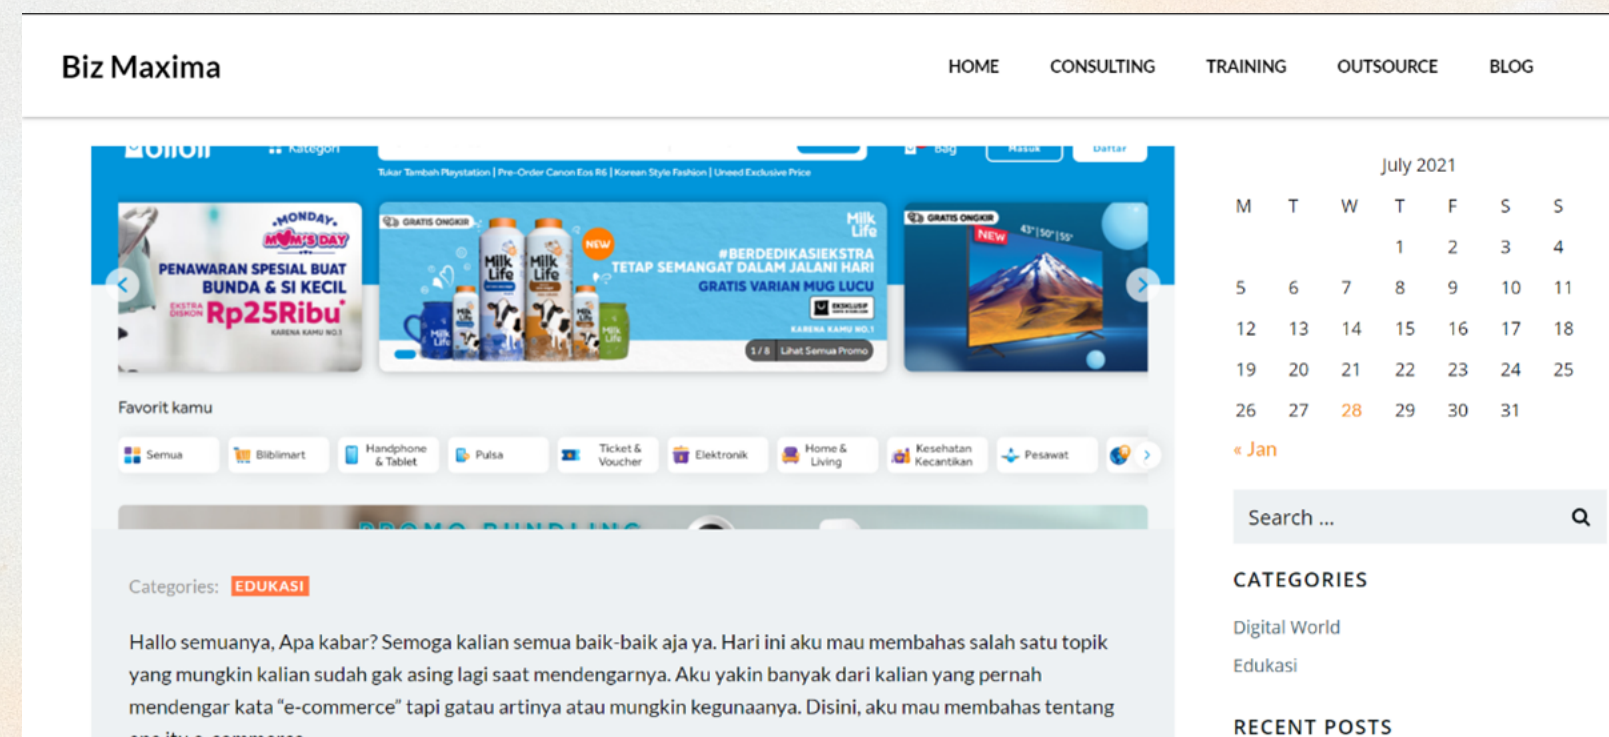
Biz Maxima

HOME CONSULTING TRAINING OUTSOURCE BLOG

Kategori

Tukar Tambah Playstation | Pre-Order Canon Eos R6 | Korean Style Fashion | Uneed Exclusive Price

MONDAY MOM'S DAY

PENAWARAN SPESIAL BUAT BUNDA & SI KECIL

EKSTRA DISKON Rp25Ribu

KARENA KAMU NO.1

GRATIS ONGKIR

NEW

Milk Life

#BERDEDIKASIEKSTRA TETAP SEMANGAT DALAM JALANI HARI

GRATIS VARIAN MUG LUCU

EKSKLUSIF

KARENA KAMU NO.1

1/8 Lihat Semua Promo

GRATIS ONGKIR

NEW

43" | 50" | 55"

Favorit kamu

Semua | Biblimart | Handphone & Tablet | Pulsa | Ticket & Voucher | Elektronik | Home & Living | Kesehatan Kecantikan | Pesawat

Categories: EDUKASI

Hallo semuanya, Apa kabar? Semoga kalian semua baik-baik aja ya. Hari ini aku mau membahas salah satu topik yang mungkin kalian sudah gak asing lagi saat mendengarnya. Aku yakin banyak dari kalian yang pernah mendengar kata "e-commerce" tapi gatau artinya atau mungkin kegunaanya. Disini, aku mau membahas tentang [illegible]

July 2021

| M | T | W | T | F | S | S |
|---|---|---|---|---|---|---|
| | | | 1 | 2 | 3 | 4 |
| 5 | 6 | 7 | 8 | 9 | 10 | 11 |
| 12 | 13 | 14 | 15 | 16 | 17 | 18 |
| 19 | 20 | 21 | 22 | 23 | 24 | 25 |
| 26 | 27 | 28 | 29 | 30 | 31 | |

« Jan

Search ...

CATEGORIES

Digital World

Edukasi

RECENT POSTS